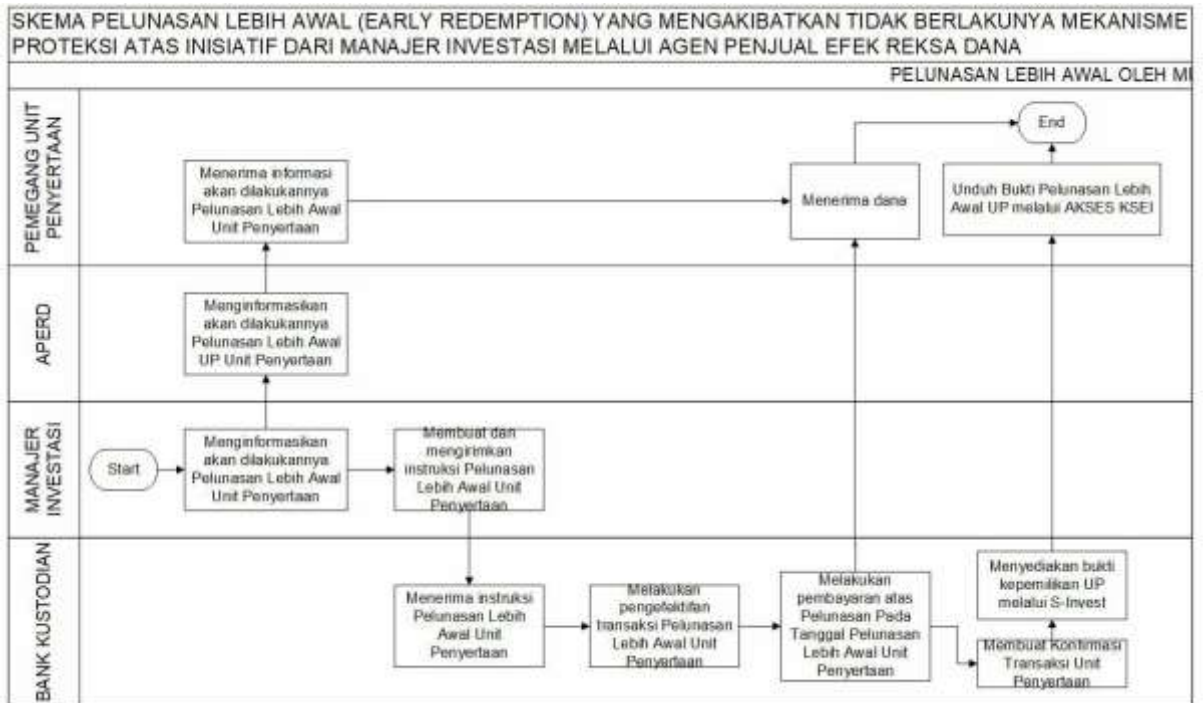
SKEMA PELUNASAN LEBIH AWAL (EARLY REDEMPTION) YANG MENGAKIBATKAN TIDAK BERLAKUNYA MEKANISME PROTEKSI ATAS INISIATIF DARI MANAJER INVESTASI MELALUI AGEN PENJUAL EFEK REKSA DANA

PELUNASAN LEBIH AWAL OLEH MI

PEMEGANG UNIT PENYERTAAN

Menerima informasi akan dilakukannya Pelunasan Lebih Awal Unit Penyertaan

Menerima dana

End

Unduh Bukti Pelunasan Lebih Awal UP melalui AKSES KSEI

APERD

Menginformasikan akan dilakukannya Pelunasan Lebih Awal UP Unit Penyertaan

MANAJER INVESTASI

Start

Menginformasikan akan dilakukannya Pelunasan Lebih Awal Unit Penyertaan

Membuat dan mengirimkan instruksi Pelunasan Lebih Awal Unit Penyertaan

BANK KUSTODIAN

Menerima instruksi Pelunasan Lebih Awal Unit Penyertaan

Melakukan pengefektifan transaksi Pelunasan Lebih Awal Unit Penyertaan

Melakukan pembayaran atas Pelunasan Pada Tanggal Pelunasan Lebih Awal Unit Penyertaan

Menyediakan bukti kepemilikan UP melalui S-Invest

Membuat Konfirmasi Transaksi Unit Penyertaan